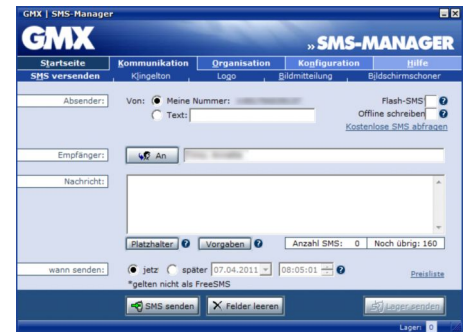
GMX | SMS-Manager

GMX

» SMS-MANAGER

Startseite | Kommunikation | Organisation | Konfiguration | Hilfe

SMS versenden | Klingelton | Logo | Bildmitteilung | Bildschirmschoner

Absender: Von: Meine Nummer: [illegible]

Text:

Flash-SMS

Offline schreiben

Kostenlose SMS abfragen

Empfänger: An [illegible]

Nachricht:

Platzhalter Vorgaben Anzahl SMS: 0 Noch übrig: 160

wann senden: jetz später 07.04.2011 08:05:01

*gelten nicht als FreeSMS

Preisliste

SMS senden | Felder leeren | Lager senden

Lager: 0